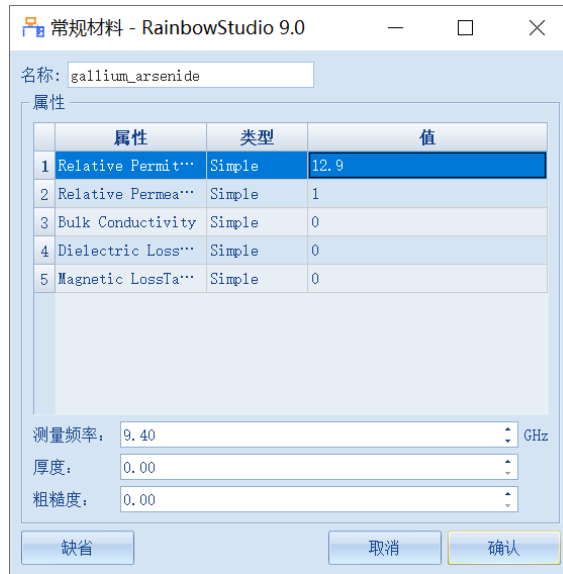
常规材料 - RainbowStudio 9.0

名称: gallium_arsenide

属性

| | 属性 | 类型 | 值 |
|---|---|---|---|
| 1 | Relative Permit… | Simple | 12.9 |
| 2 | Relative Permea… | Simple | 1 |
| 3 | Bulk Conductivity | Simple | 0 |
| 4 | Dielectric Loss… | Simple | 0 |
| 5 | Magnetic LossTa… | Simple | 0 |

测量频率: 9.40 GHz
厚度: 0.00
粗糙度: 0.00

缺省 取消 确认